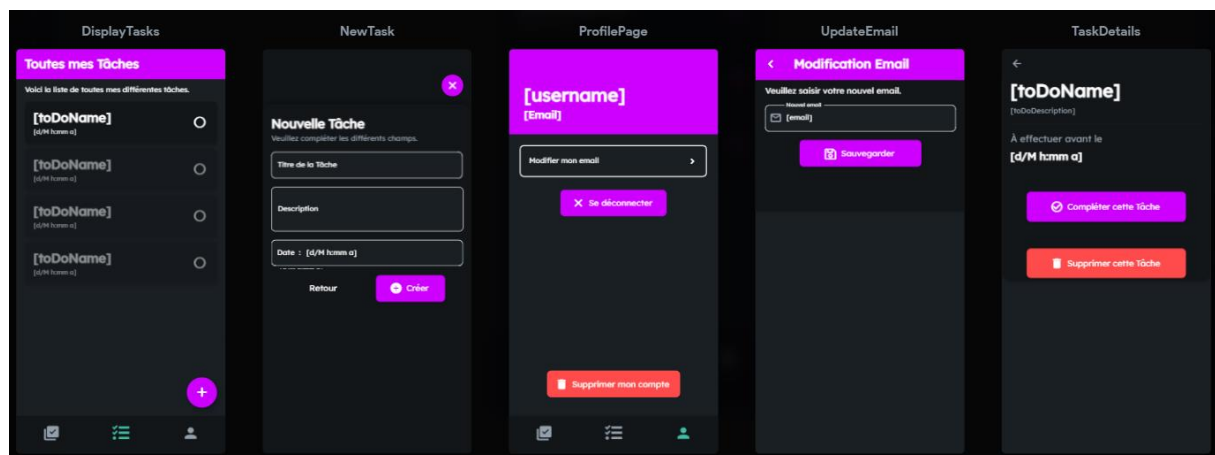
DisplayTasks

Toutes mes Tâches

Voici la liste de toutes mes différentes tâches.

[toDoName]
[d/M h:mm a]

[toDoName]
[d/M h:mm a]

[toDoName]
[d/M h:mm a]

[toDoName]
[d/M h:mm a]

+

NewTask

Nouvelle Tâche
Veuillez compléter les différents champs.

Titre de la Tâche

Description

Date : [d/M h:mm a]

Retour

Créer

ProfilePage

[username]
[Email]

Modifier mon email

Se déconnecter

Supprimer mon compte

UpdateEmail

Modification Email

Veuillez saisir votre nouvel email.

Nouvel email
[email]

Sauvegarder

TaskDetails

[toDoName]
[toDoDescription]

À effectuer avant le
[d/M h:mm a]

Compléter cette Tâche

Supprimer cette Tâche